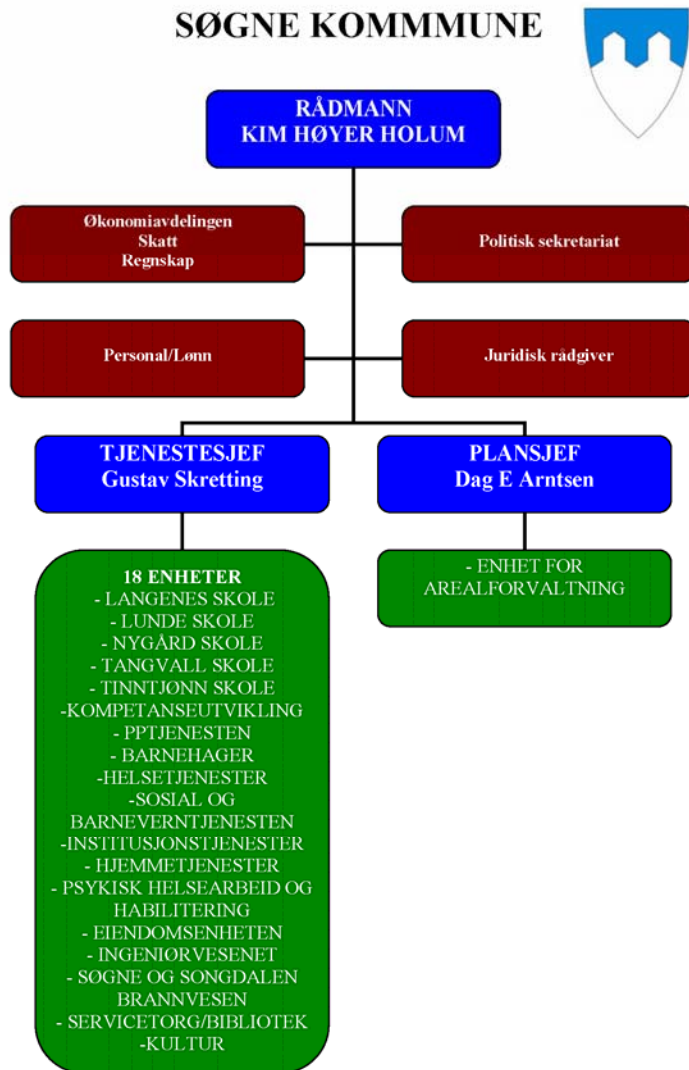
SØGNE KOMMMUNE

RÅDMANN
KIM HØYER HOLUM

Økonomiavdelingen
Skatt
Regnskap

Politisk sekretariat

Personal/Lønn

Juridisk rådgiver

TJENESTESJEF
Gustav Skretting

PLANSJEF
Dag E Arntsen

18 ENHETER
- LANGENES SKOLE
- LUNDE SKOLE
- NYGÅRD SKOLE
- TANGVALL SKOLE
- TINNTJØNN SKOLE
-KOMPETANSEUTVIKLING
- PPTJENESTEN
- BARNEHAGER
-HELSETJENESTER
-SOSIAL OG BARNEVERNTJENESTEN
-INSTITUSJONSTJENESTER
- HJEMMETJENESTER
- PSYKISK HELSEARBEID OG HABILITERING
- EIENDOMSENHETEN
- INGENIØRVESENET
- SØGNE OG SONGDALEN BRANNVESEN
- SERVICETORG/BIBLIOTEK
-KULTUR

- ENHET FOR AREALFORVALTNING